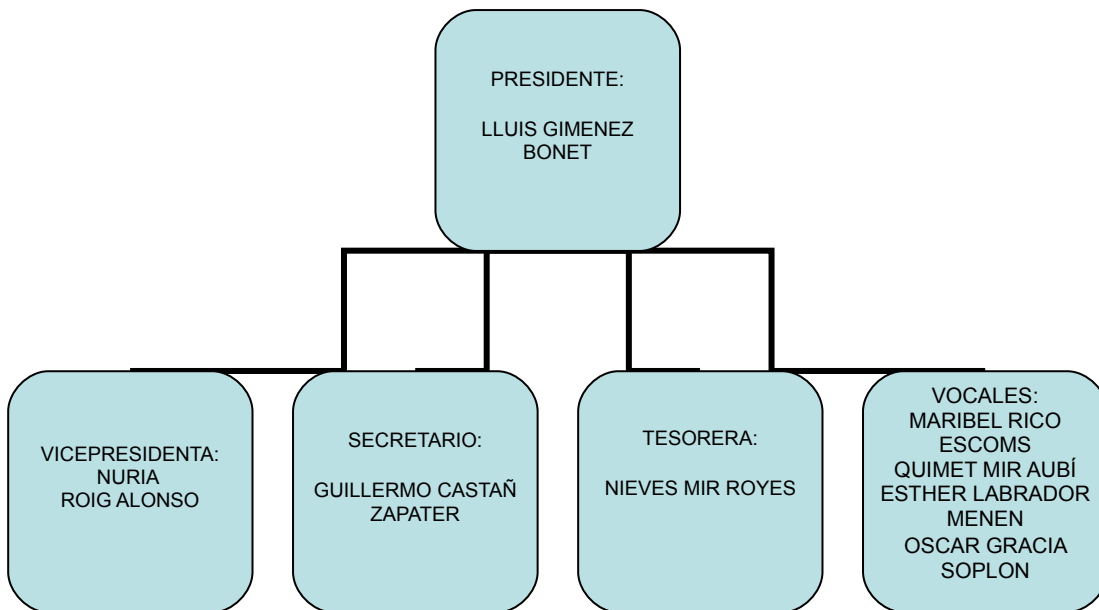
PRESIDENTE:

LLUIS GIMENEZ BONET

VICEPRESIDENTA:
NURIA
ROIG ALONSO

SECRETARIO:

GUILLERMO CASTAÑ ZAPATER

TESORERA:

NIEVES MIR ROYES

VOCALES:
MARIBEL RICO ESCOMS
QUIMET MIR AUBÍ
ESTHER LABRADOR MENEN
OSCAR GRACIA SOPLON